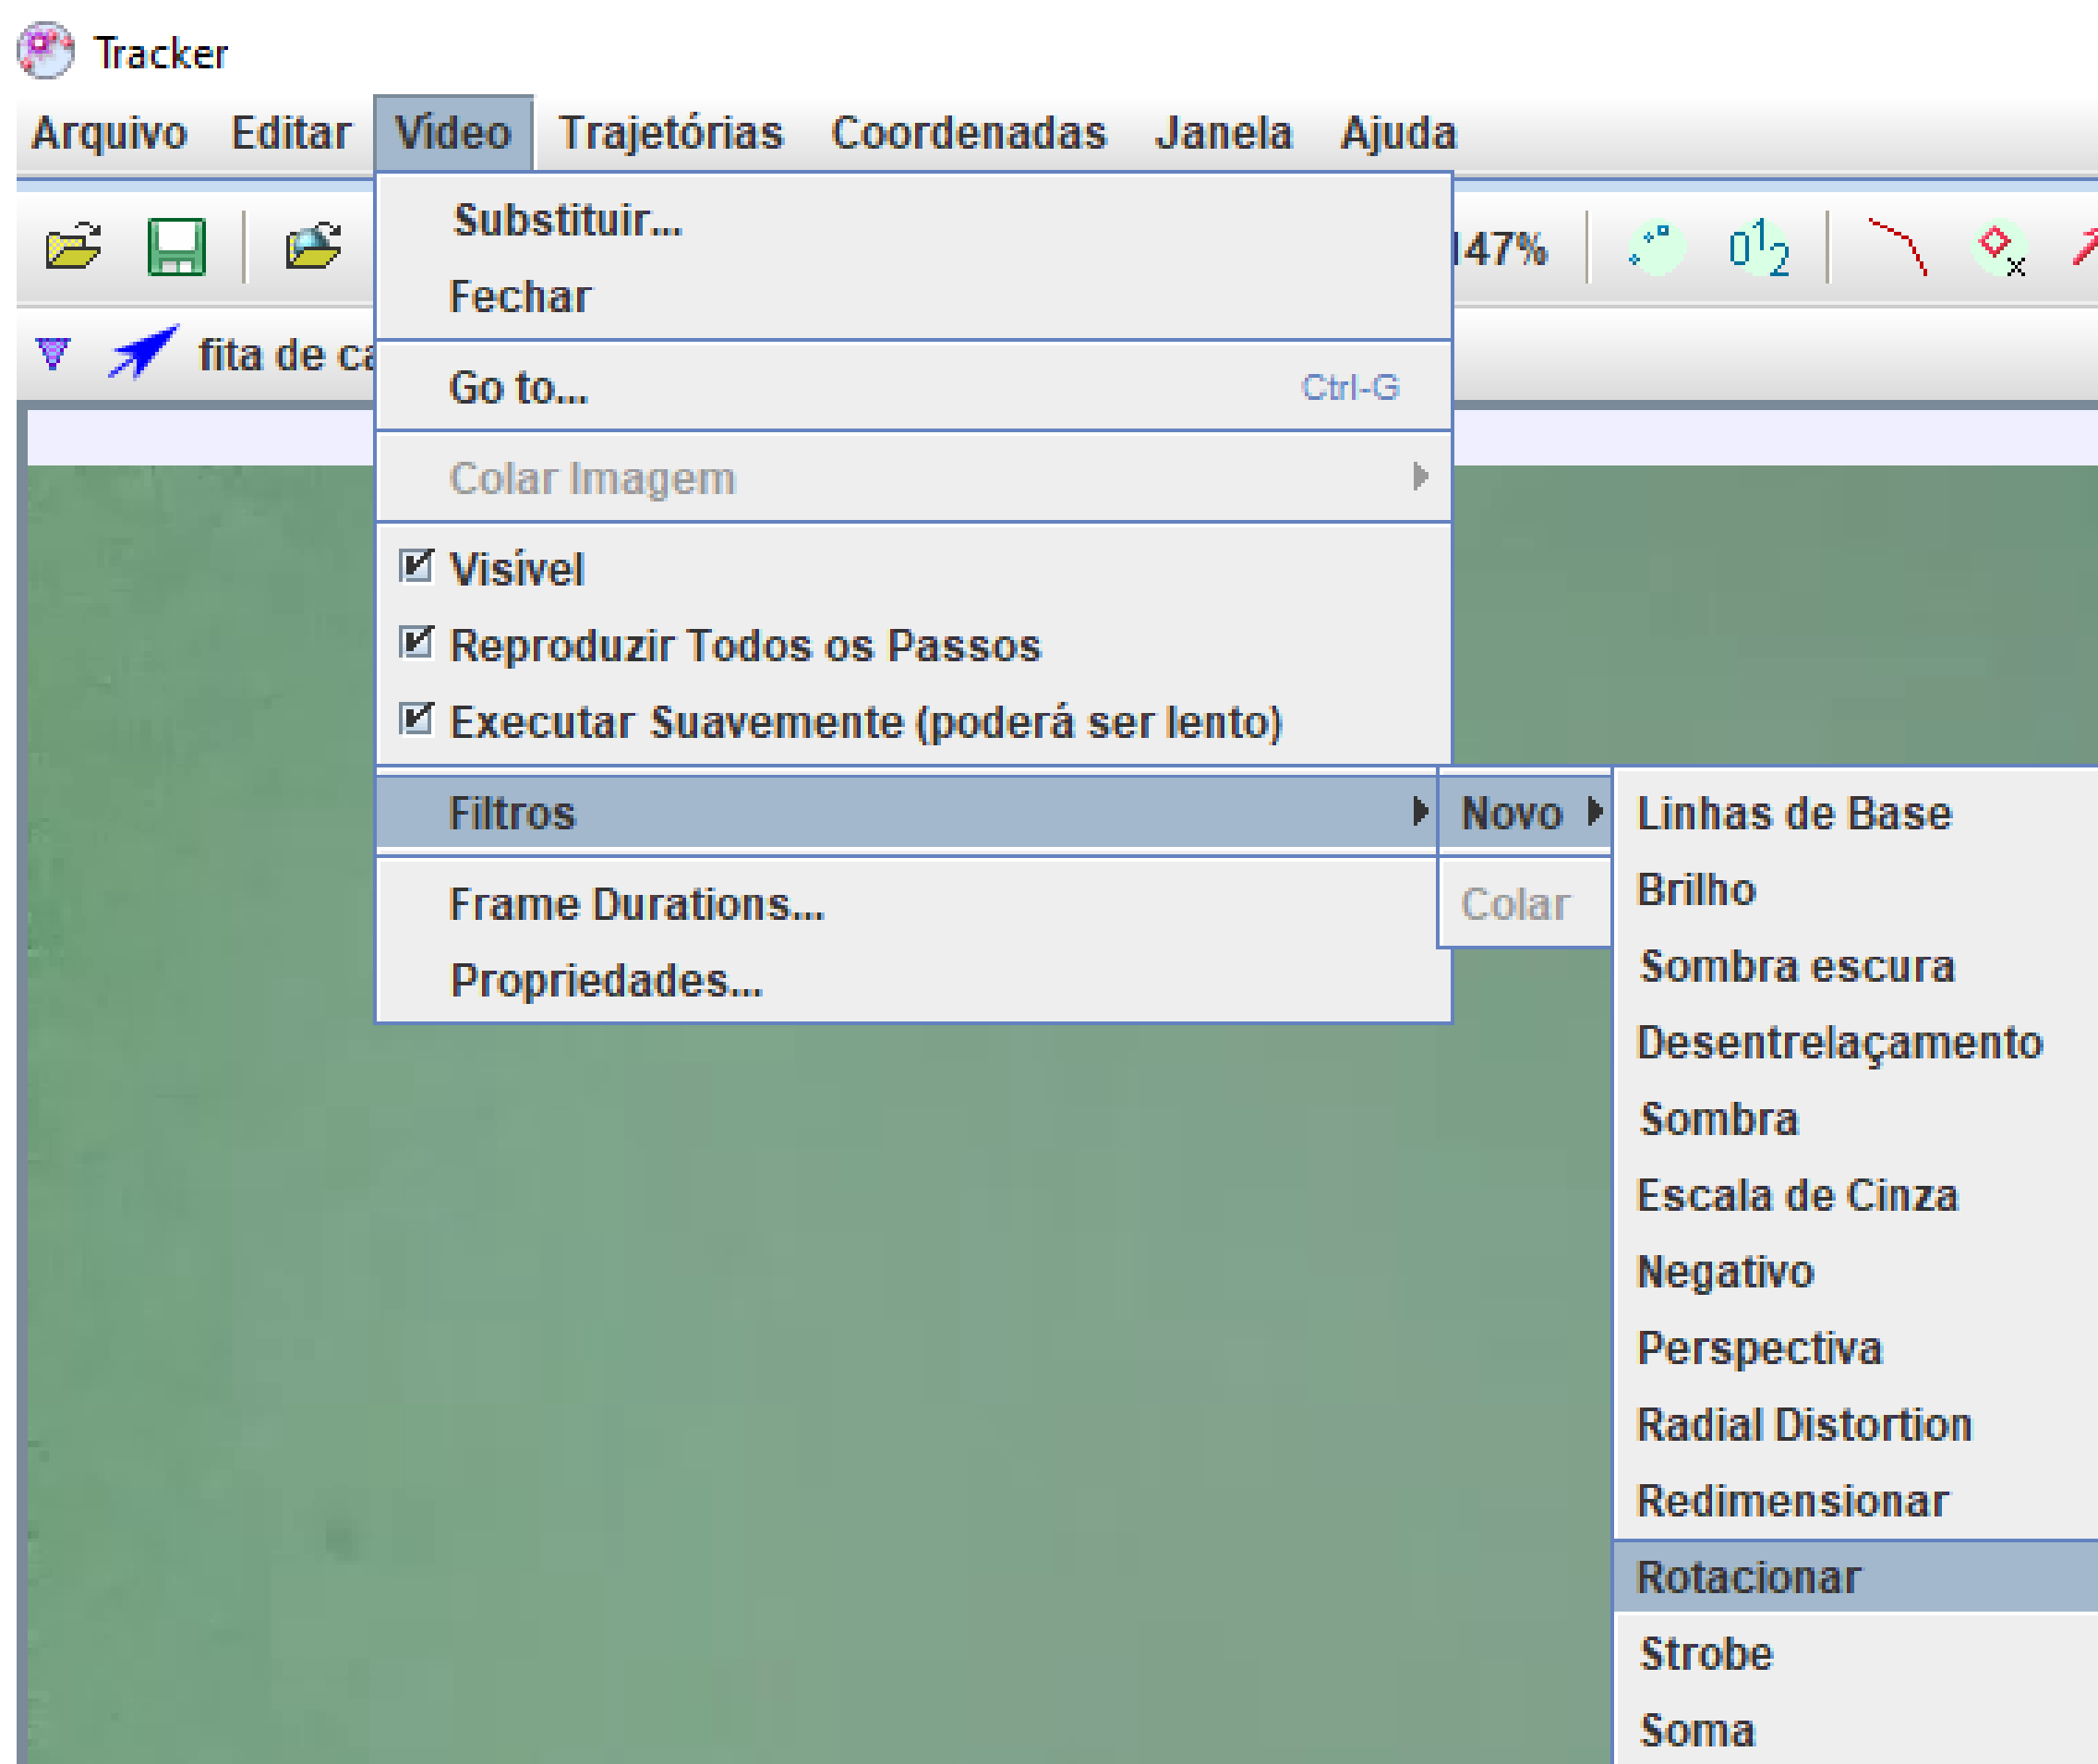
Tracker

Arquivo Editar Vídeo Trajetórias Coordenadas Janela Ajuda

147%

fita de ca

Substituir...
Fechar

Go to... Ctrl-G

Colar Imagem

Visível
Reproduzir Todos os Passos
Executar Suavemente (poderá ser lento)

Filtros

Frame Durations...
Propriedades...

Novo
Colar

Linhas de Base
Brilho
Sombra escura
Desentrelaçamento
Sombra
Escala de Cinza
Negativo
Perspectiva
Radial Distortion
Redimensionar
Rotacionar
Strobe
Soma